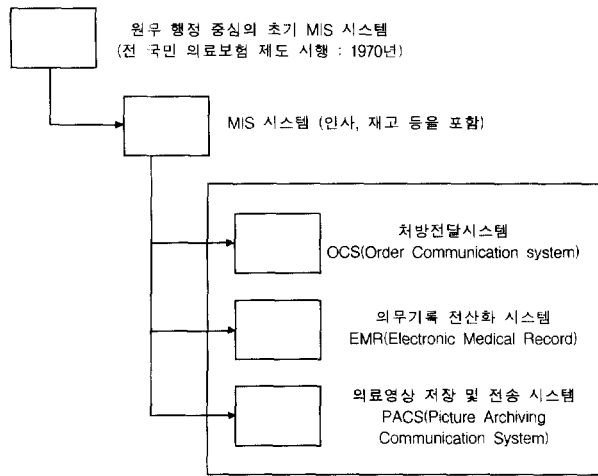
원무 행정 중심의 초기 MIS 시스템
(전 국민 의료보험 제도 시행 : 1970년)

MIS 시스템 (인사, 재고 등을 포함)

처방전달시스템
OCS(Order Communication system)

의무기록 전산화 시스템
EMR(Electronic Medical Record)

의료영상 저장 및 전송 시스템
PACS(Picture Archiving Communication System)